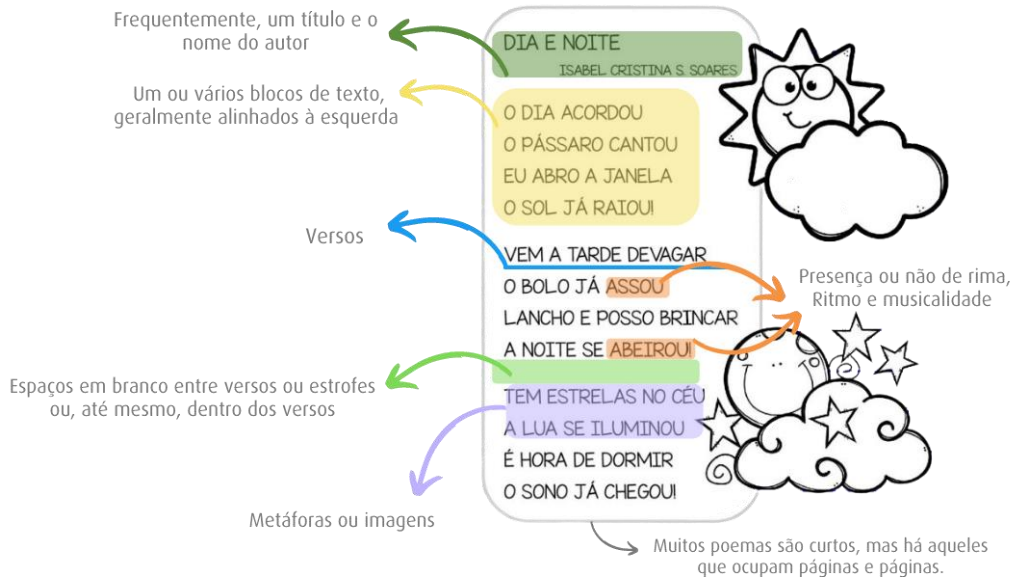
Frequentemente, um título e o nome do autor

Um ou vários blocos de texto, geralmente alinhados à esquerda

Versos

Espaços em branco entre versos ou estrofes ou, até mesmo, dentro dos versos

Metáforas ou imagens

DIA E NOITE
ISABEL CRISTINA S. SOARES

O DIA ACORDOU
O PÁSSARO CANTOU
EU ABRO A JANELA
O SOL JÁ RAIOU!

VEM A TARDE DEVAGAR
O BOLO JÁ ASSOU
LANCHO E POSSO BRINCAR
A NOITE SE ABEIROU!

TEM ESTRELAS NO CÉU
A LUA SE ILUMINOU
É HORA DE DORMIR
O SONO JÁ CHEGOU!

Presença ou não de rima, Ritmo e musicalidade

Muitos poemas são curtos, mas há aqueles que ocupam páginas e páginas.